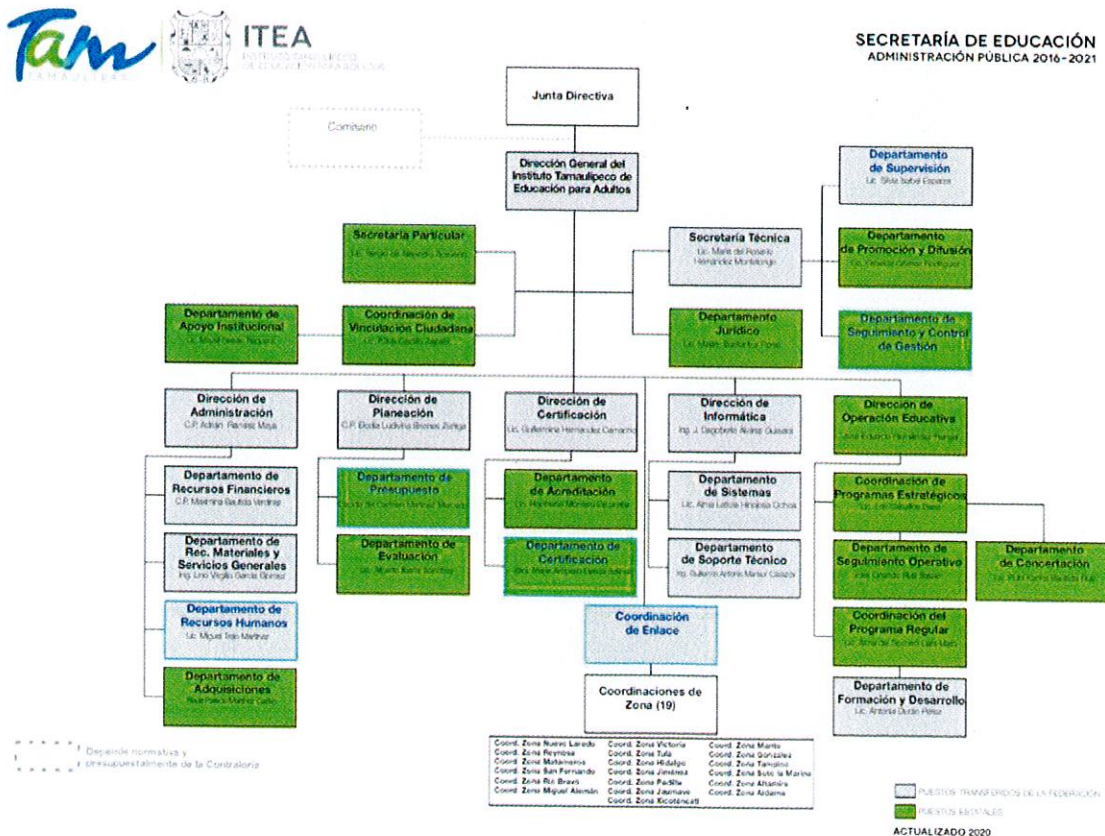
Tam TAMAULIPAS

ITEA
INSTITUTO TAMAULIPECO DE EDUCACIÓN PARA ADULTOS

SECRETARÍA DE EDUCACIÓN
ADMINISTRACIÓN PÚBLICA 2016-2021

Junta Directiva

Comisario

Dirección General del Instituto Tamaulipeco de Educación para Adultos

Departamento de Supervisión
Lic. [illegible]

Secretaría Particular
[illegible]

Secretaría Técnica
Lic. María del Rosario Hernández Montelongo

Departamento de Promoción y Difusión
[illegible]

Departamento de Apoyo Institucional
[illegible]

Coordinación de Vinculación Ciudadana
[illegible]

Departamento Jurídico
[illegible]

Departamento de Seguimiento y Control de Gestión

Dirección de Administración
C.P. Adrián Ramírez Maya

Dirección de Planeación
C.P. Dalia Ludivina Briones Zúñiga

Dirección de Certificación
Lic. Guillermina Hernández Camacho

Dirección de Informática
Ing. J. Dagoberto Alaniz Olivares

Dirección de Operación Educativa
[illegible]

Departamento de Recursos Financieros
C.P. Maximina Bautista Verdinez

Departamento de Presupuesto
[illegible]

Departamento de Acreditación
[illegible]

Departamento de Sistemas
Lic. Alma Leticia Hinojosa Ochoa

Coordinación de Programas Estratégicos
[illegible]

Departamento de Rec. Materiales y Servicios Generales
Ing. Lino Virgilio García Gómez

Departamento de Evaluación
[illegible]

Departamento de Certificación
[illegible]

Departamento de Soporte Técnico
Ing. Guillermo Antonio Muñoz Cázares

Departamento de Seguimiento Operativo
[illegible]

Departamento de Concertación
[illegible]

Departamento de Recursos Humanos
Lic. Miguel Trejo Martínez

Coordinación de Enlace

Coordinación del Programa Regular
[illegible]

Departamento de Adquisiciones
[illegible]

Coordinaciones de Zona (19)

Departamento de Formación y Desarrollo
Lic. Antonia Durán Pérez

Depende normativa y presupuestalmente de la Contraloría

Coord. Zona Nuevo Laredo
Coord. Zona Reynosa
Coord. Zona Matamoros
Coord. Zona San Fernando
Coord. Zona Río Bravo
Coord. Zona Miguel Alemán

Coord. Zona Victoria
Coord. Zona Tula
Coord. Zona Hidalgo
Coord. Zona Jiménez
Coord. Zona Padilla
Coord. Zona Jaumave
Coord. Zona Xicoténcatl

Coord. Zona Mante
Coord. Zona González
Coord. Zona Tampico
Coord. Zona Soto la Marina
Coord. Zona Altamira
Coord. Zona Aldama

PUESTOS TRANSFERIDOS DE LA FEDERACIÓN
PUESTOS ESTATALES

ACTUALIZADO 2020